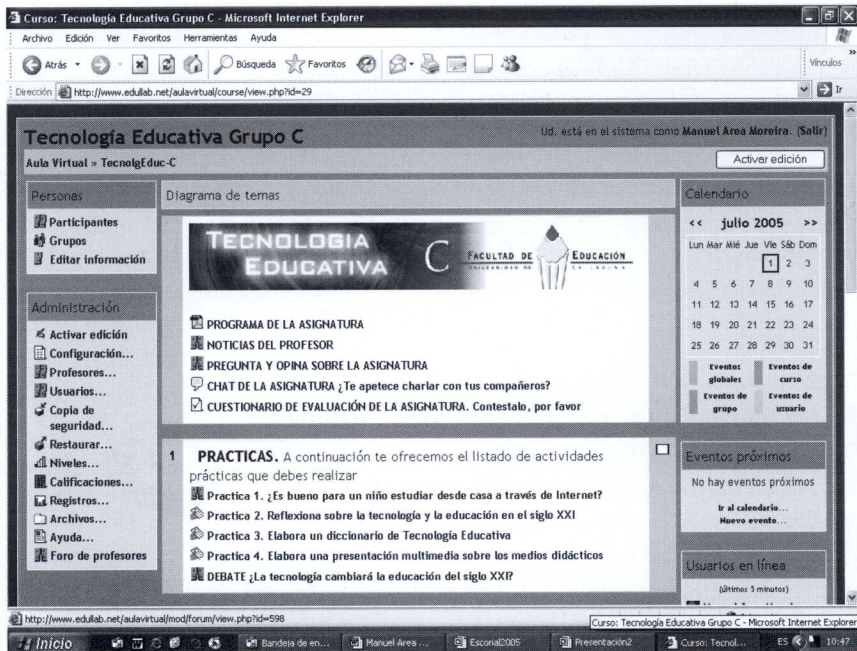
Curso: Tecnología Educativa Grupo C - Microsoft Internet Explorer

Archivo Edición Ver Favoritos Herramientas Ayuda

Atrás Búsqueda Favoritos

Vínculos

Dirección http://www.edullab.net/aulavirtual/course/view.php?id=29

Ir

Tecnología Educativa Grupo C

Ud. está en el sistema como Manuel Area Moreira. (Salir)

Aula Virtual » TecnolgEduc-C

Activar edición

Personas

Participantes
Grupos
Editar información

Administración

Activar edición
Configuración...
Profesores...
Usuarios...
Copia de seguridad...
Restaurar...
Niveles...
Calificaciones...
Registros...
Archivos...
Ayuda...
Foro de profesores

Diagrama de temas

TECNOLOGIA EDUCATIVA C

FACULTAD DE EDUCACIÓN

PROGRAMA DE LA ASIGNATURA
NOTICIAS DEL PROFESOR
PREGUNTA Y OPINA SOBRE LA ASIGNATURA
CHAT DE LA ASIGNATURA ¿Te apetece charlar con tus compañeros?
CUESTIONARIO DE EVALUACIÓN DE LA ASIGNATURA. Contestalo, por favor

1 PRACTICAS. A continuación te ofrecemos el listado de actividades prácticas que debes realizar
Practica 1. ¿Es bueno para un niño estudiar desde casa a través de Internet?
Practica 2. Reflexiona sobre la tecnología y la educación en el siglo XXI
Practica 3. Elabora un diccionario de Tecnología Educativa
Practica 4. Elabora una presentación multimedia sobre los medios didácticos
DEBATE ¿La tecnología cambiará la educación del siglo XXI?

Calendario

<< julio 2005 >>

| Lun | Mar | Mié | Jue | Vie | Sáb | Dom |
|---|---|---|---|---|---|---|
| | | | | 1 | 2 | 3 |
| 4 | 5 | 6 | 7 | 8 | 9 | 10 |
| 11 | 12 | 13 | 14 | 15 | 16 | 17 |
| 18 | 19 | 20 | 21 | 22 | 23 | 24 |
| 25 | 26 | 27 | 28 | 29 | 30 | 31 |

Eventos globales
Eventos de curso
Eventos de grupo
Eventos de usuario

Eventos próximos

No hay eventos próximos

Ir al calendario...
Nuevo evento...

Usuarios en línea

(últimos 5 minutos)

http://www.edullab.net/aulavirtual/mod/forum/view.php?id=598

Curso: Tecnología Educativa Grupo C - Microsoft Internet Explorer

Inicio Bandeja de en... Manuel Area ... Escorial2005 Presentación2 Curso: Tecnol... ES 10:47